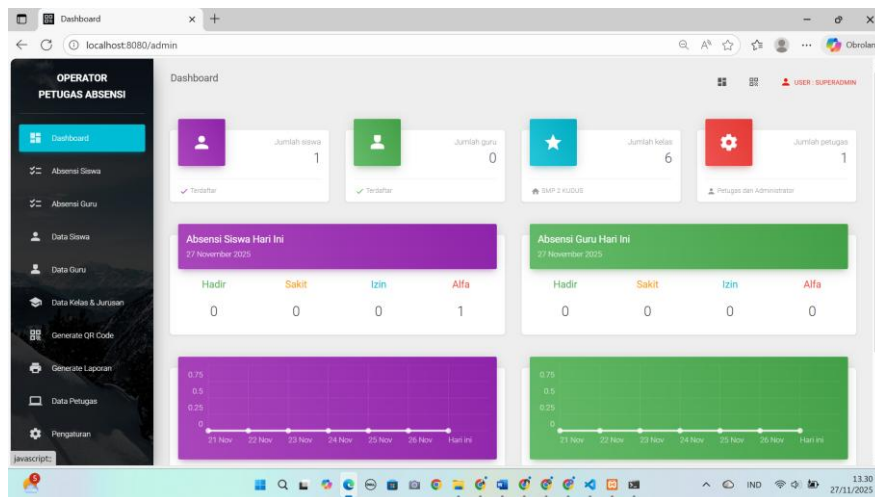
Dashboard
localhost:8080/admin
Obrolan

OPERATOR PETUGAS ABSENSI

Dashboard
Absensi Siswa
Absensi Guru
Data Siswa
Data Guru
Data Kelas & Jurusan
Generate QR Code
Generate Laporan
Data Petugas
Pengaturan

Dashboard
USER : SUPERADMIN

Jumlah siswa
1
Terdaftar

Jumlah guru
0
Terdaftar

Jumlah kelas
6
SMP 2 KUDUS

Jumlah petugas
1
Petugas dan Administrator

Absensi Siswa Hari Ini
27 November 2025

| Hadir | Sakit | Izin | Alfa |
|---|---|---|---|
| 0 | 0 | 0 | 1 |

Absensi Guru Hari Ini
27 November 2025

| Hadir | Sakit | Izin | Alfa |
|---|---|---|---|
| 0 | 0 | 0 | 0 |

0.75
0.5
0.25
0
21 Nov 22 Nov 23 Nov 24 Nov 25 Nov 26 Nov Hari ini

0.75
0.5
0.25
0
21 Nov 22 Nov 23 Nov 24 Nov 25 Nov 26 Nov Hari ini

javascript:;

IND
13.30
27/11/2025